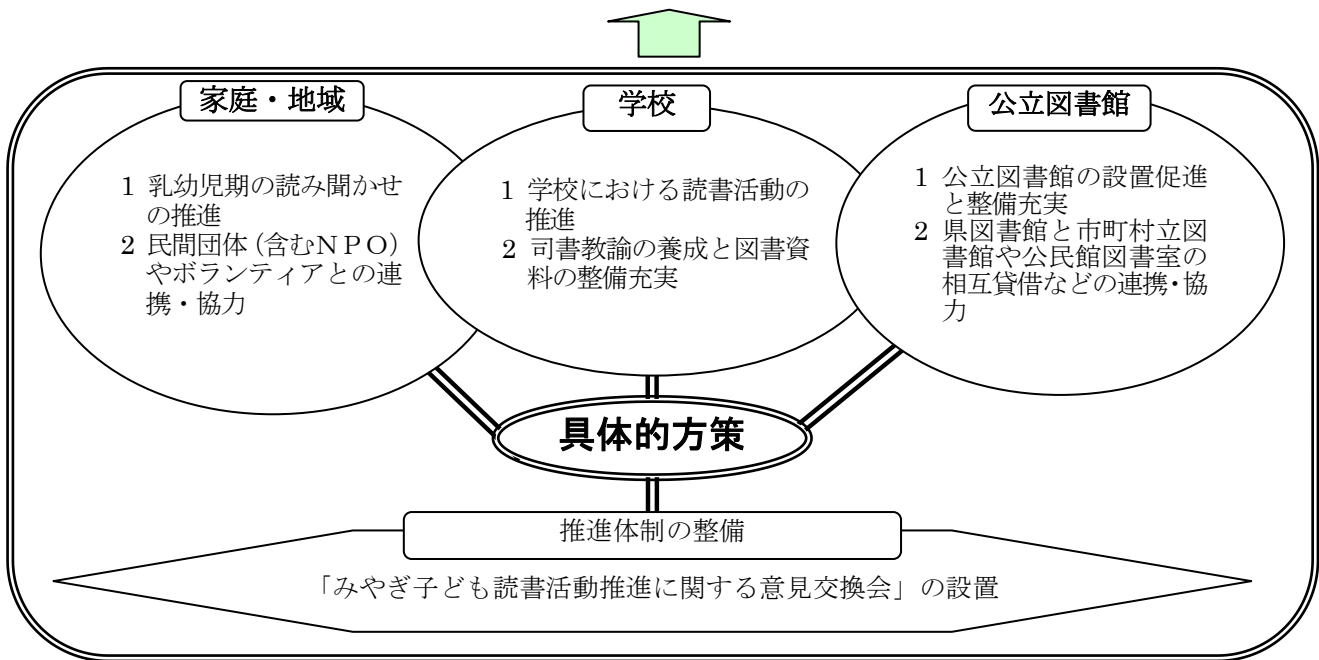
家庭・地域

1 乳幼児期の読み聞かせの推進
2 民間団体（含むＮＰＯ）やボランティアとの連携・協力

学校

1 学校における読書活動の推進
2 司書教諭の養成と図書資料の整備充実

公立図書館

1 公立図書館の設置促進と整備充実
2 県図書館と市町村立図書館や公民館図書室の相互貸借などの連携・協力

具体的方策

推進体制の整備

「みやぎ子ども読書活動推進に関する意見交換会」の設置